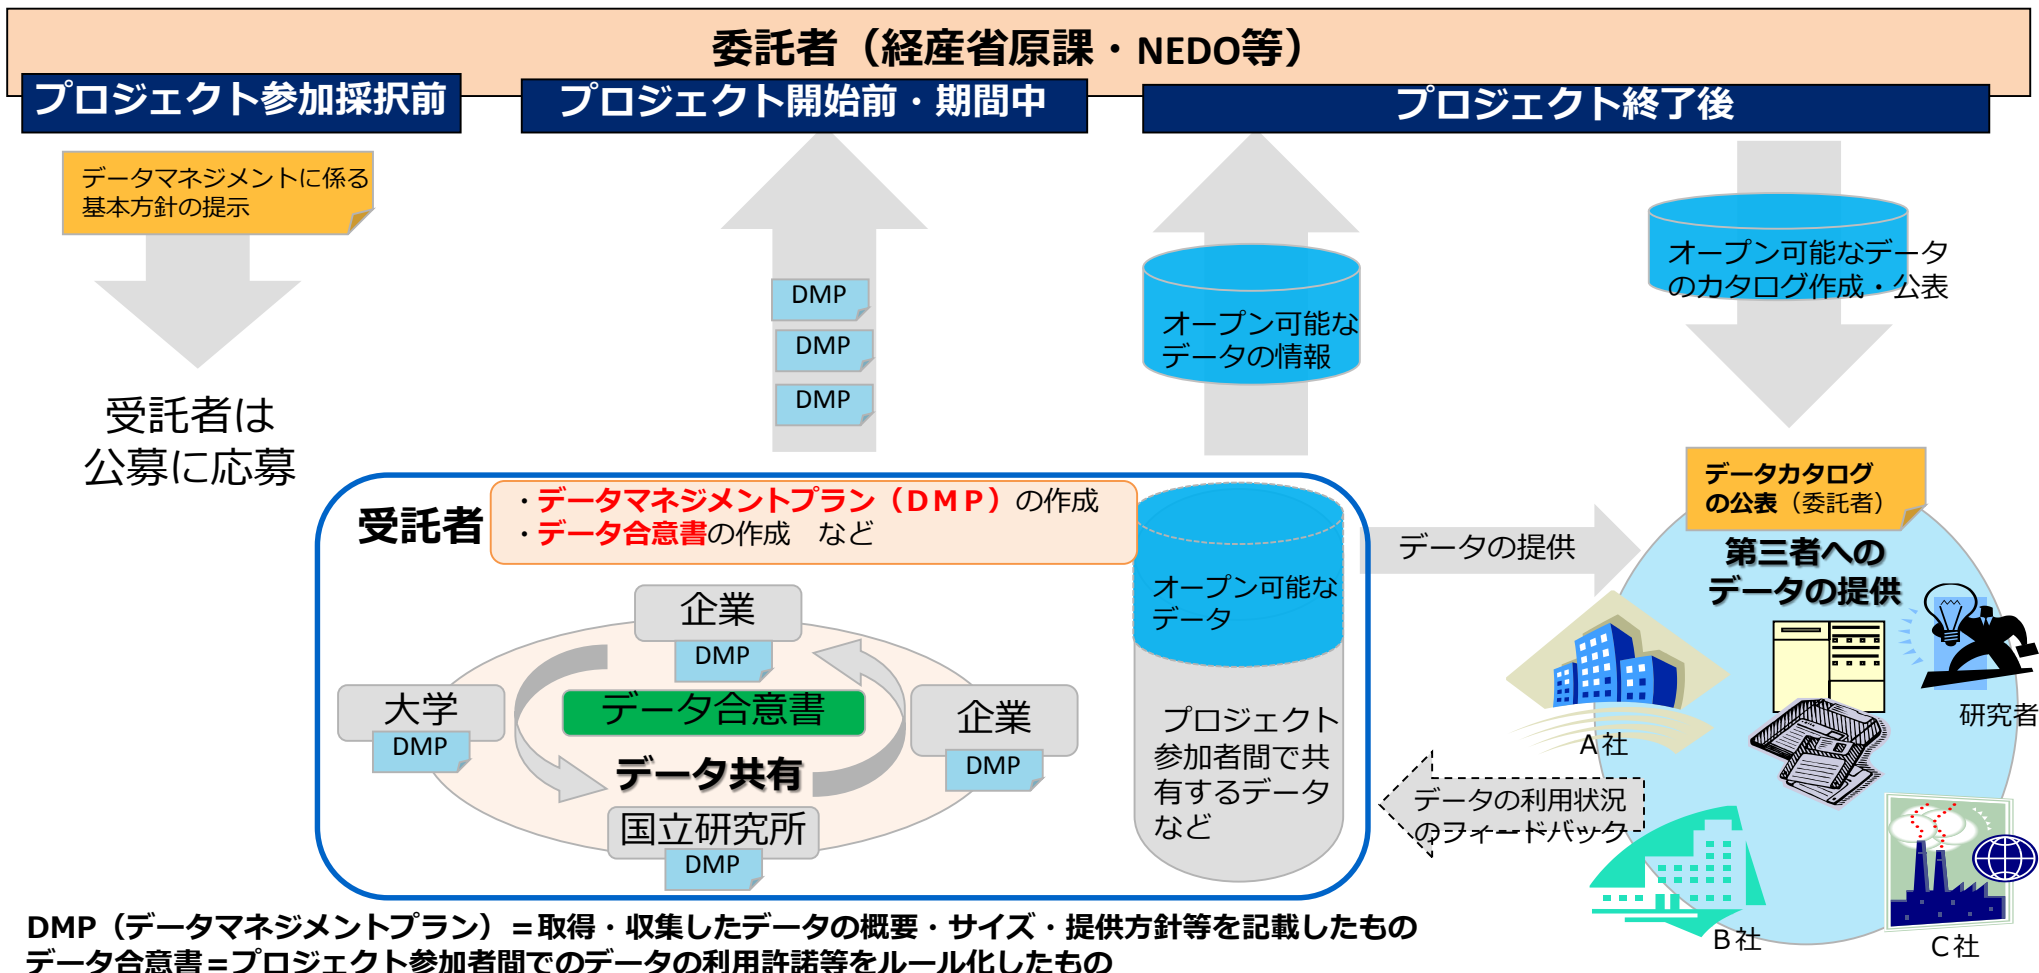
委託者（経産省原課・NEDO等）

プロジェクト参加採択前

プロジェクト開始前・期間中

プロジェクト終了後

データマネジメントに係る基本方針の提示

受託者は公募に応募

DMP

DMP

DMP

オープン可能なデータの情報

オープン可能なデータのカタログ作成・公表

受託者

・データマネジメントプラン（DMP）の作成
・データ合意書の作成　など

企業

DMP

大学

DMP

データ合意書

企業

DMP

データ共有

国立研究所

DMP

オープン可能なデータ

プロジェクト参加者間で共有するデータなど

データの提供

データカタログの公表（委託者）

第三者へのデータの提供

A社

研究者

データの利用状況のフィードバック

B社

C社

DMP（データマネジメントプラン）＝取得・収集したデータの概要・サイズ・提供方針等を記載したもの
データ合意書＝プロジェクト参加者間でのデータの利用許諾等をルール化したもの